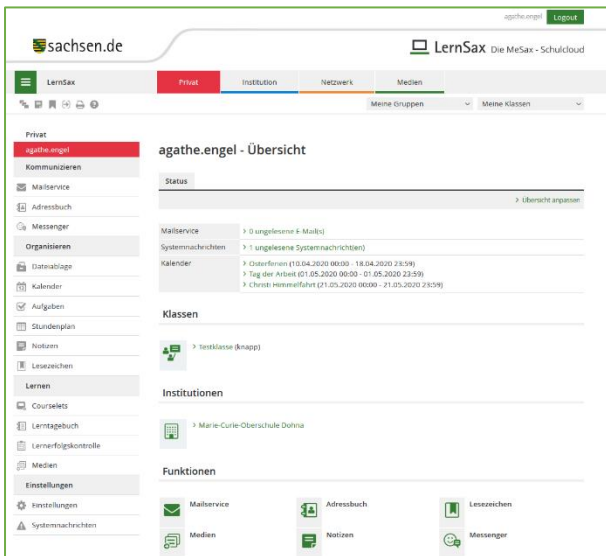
agathe.engel Logout

sachsen.de

LernSax Die MeSax - Schulcloud

LernSax

Privat Institution Netzwerk Medien

Meine Gruppen Meine Klassen

Privat
agathe.engel
Kommunizieren
Mailservice
Adressbuch
Messenger
Organisieren
Dateiablage
Kalender
Aufgaben
Stundenplan
Notizen
Lesezeichen
Lernen
Courselets
Lerntagebuch
Lernerfolgskontrolle
Medien
Einstellungen
Einstellungen
Systemnachrichten

agathe.engel - Übersicht

Status

> Übersicht anpassen

| | |
|---|---|
| Mailservice | > 0 ungelesene E-Mail(s) |
| Systemnachrichten | > 1 ungelesene Systemnachricht(en) |
| Kalender | > Osterferien (10.04.2020 00:00 - 18.04.2020 23:59)<br>> Tag der Arbeit (01.05.2020 00:00 - 01.05.2020 23:59)<br>> Christi Himmelfahrt (21.05.2020 00:00 - 21.05.2020 23:59) |

Klassen

> testklasse (knapp)

Institutionen

> Marie-Curie-Oberschule Dohna

Funktionen

Mailservice
Adressbuch
Lesezeichen
Medien
Notizen
Messenger